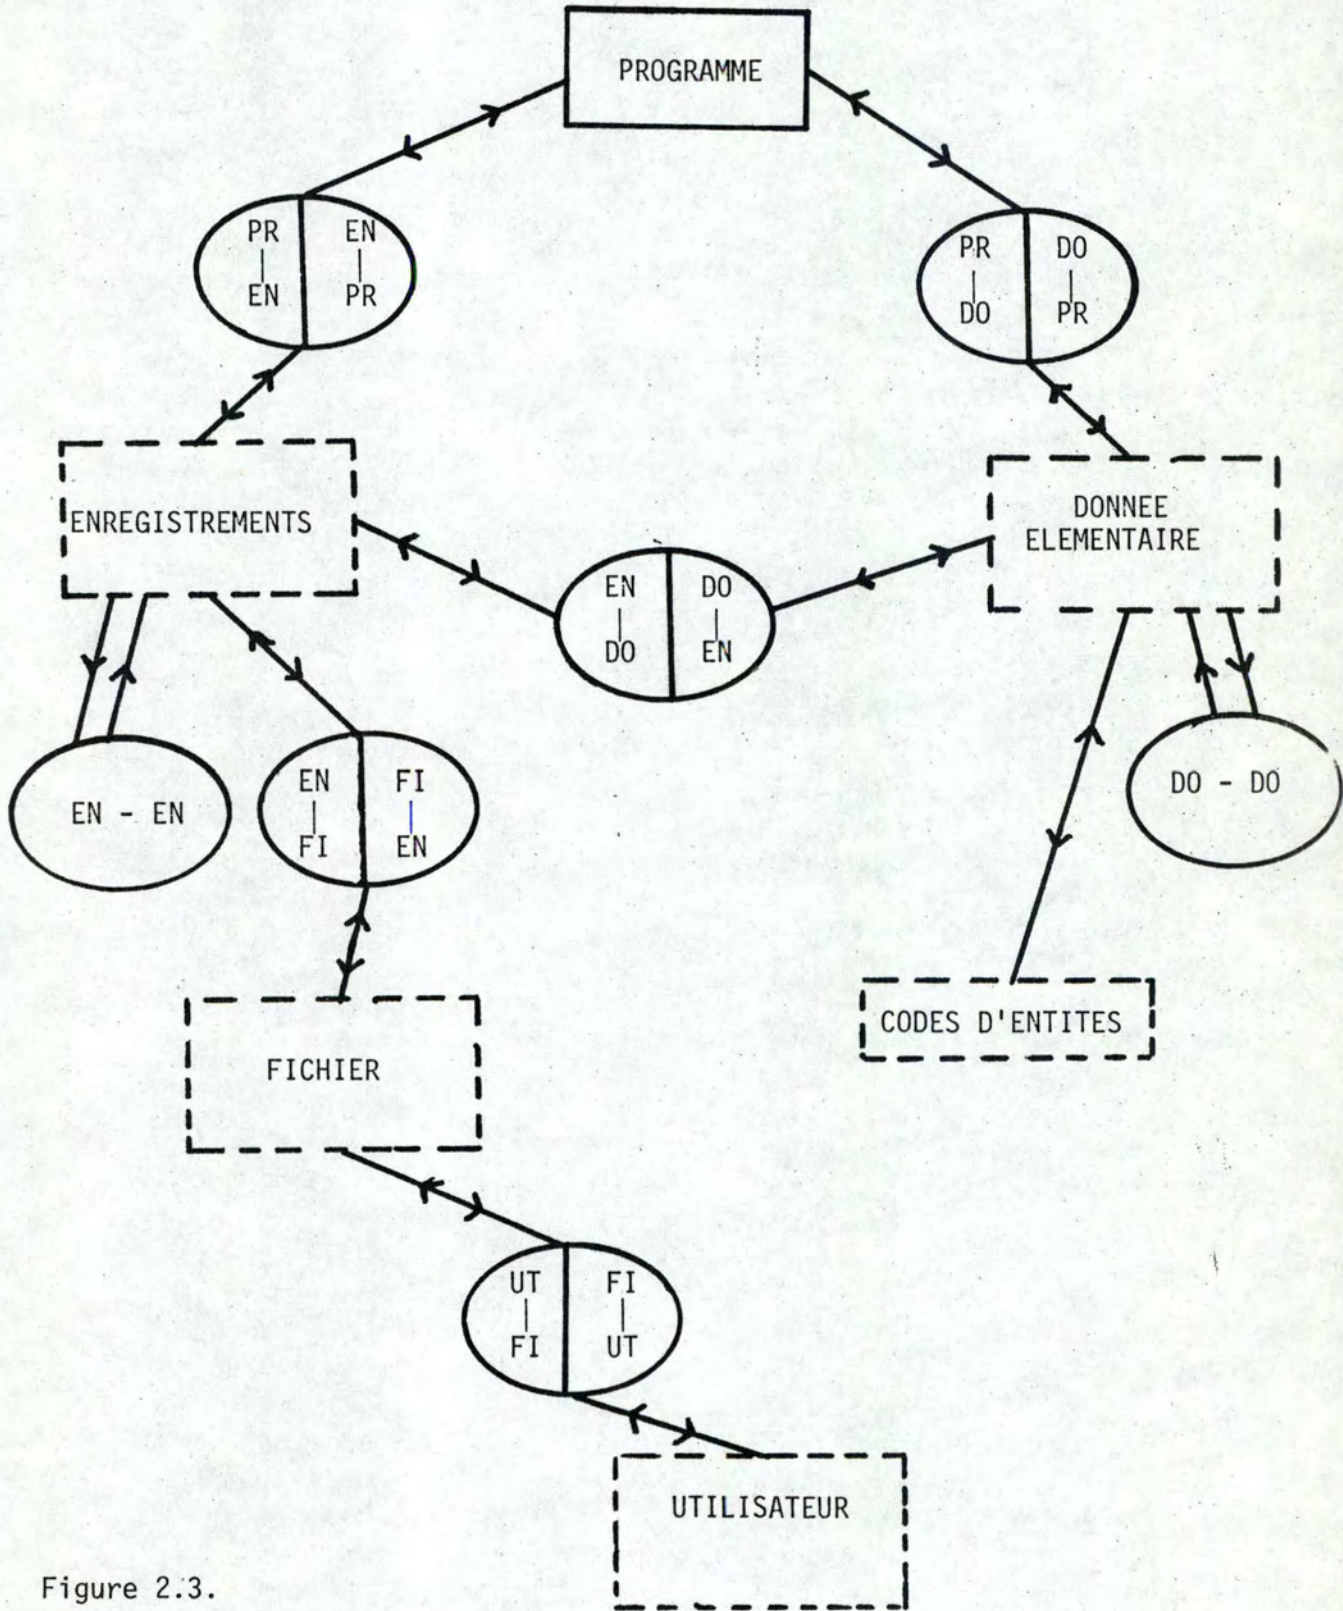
PROGRAMME

PR
|
EN

EN
|
PR

PR
|
DO

DO
|
PR

ENREGISTREMENTS

DONNEE ELEMENTAIRE

EN
|
DO

DO
|
EN

EN - EN

EN
|
FI

FI
|
EN

DO - DO

FICHIER

CODES D'ENTITES

UT
|
FI

FI
|
UT

UTILISATEUR

Figure 2.3.